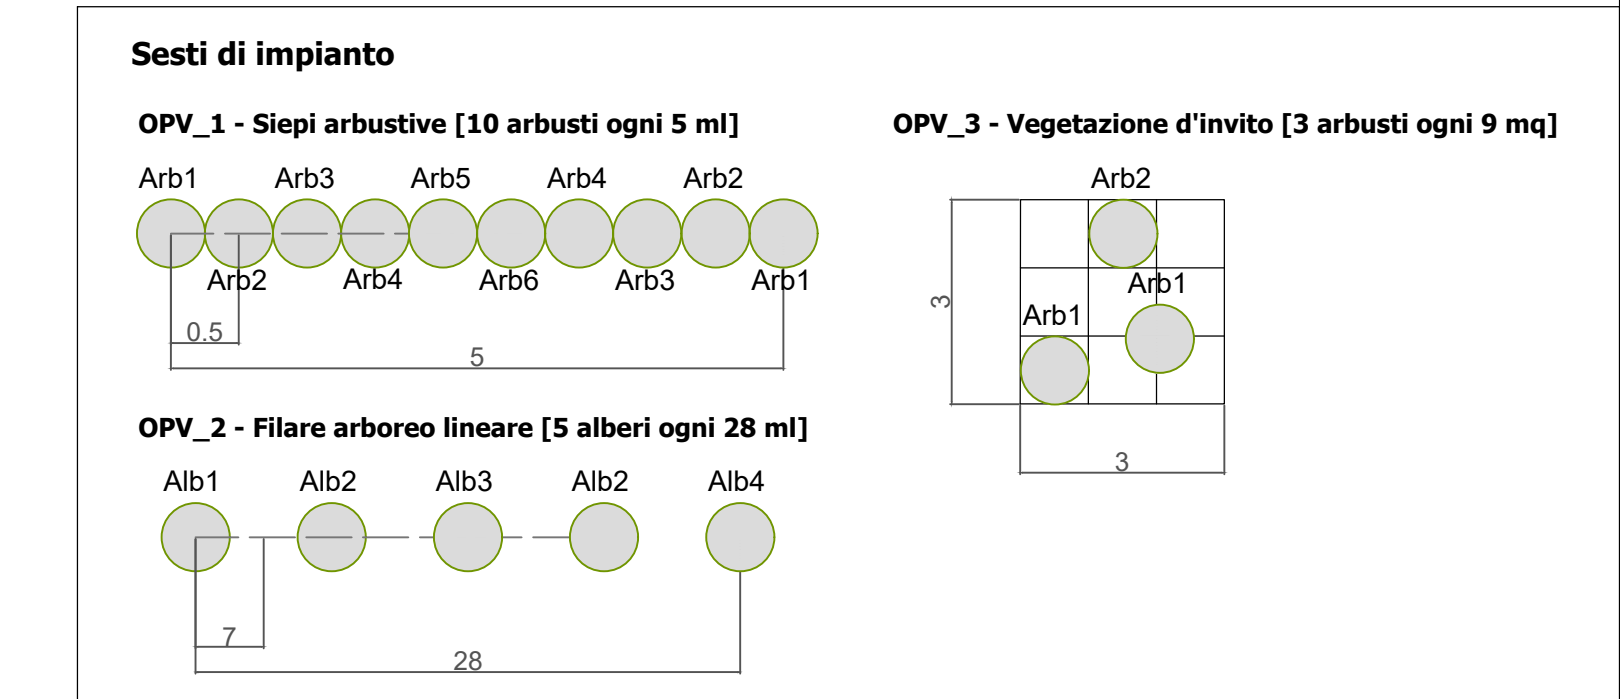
Sesti di impianto

OPV_1 - Siepi arbustive [10 arbusti ogni 5 ml]

Arb1 Arb3 Arb5 Arb4 Arb2

Arb2 Arb4 Arb6 Arb3 Arb1

0.5

5

OPV_2 - Filare arboreo lineare [5 alberi ogni 28 ml]

Alb1 Alb2 Alb3 Alb2 Alb4

7

28

OPV_3 - Vegetazione d'invito [3 arbusti ogni 9 mq]

Arb2

Arb1

Arb1

3

3